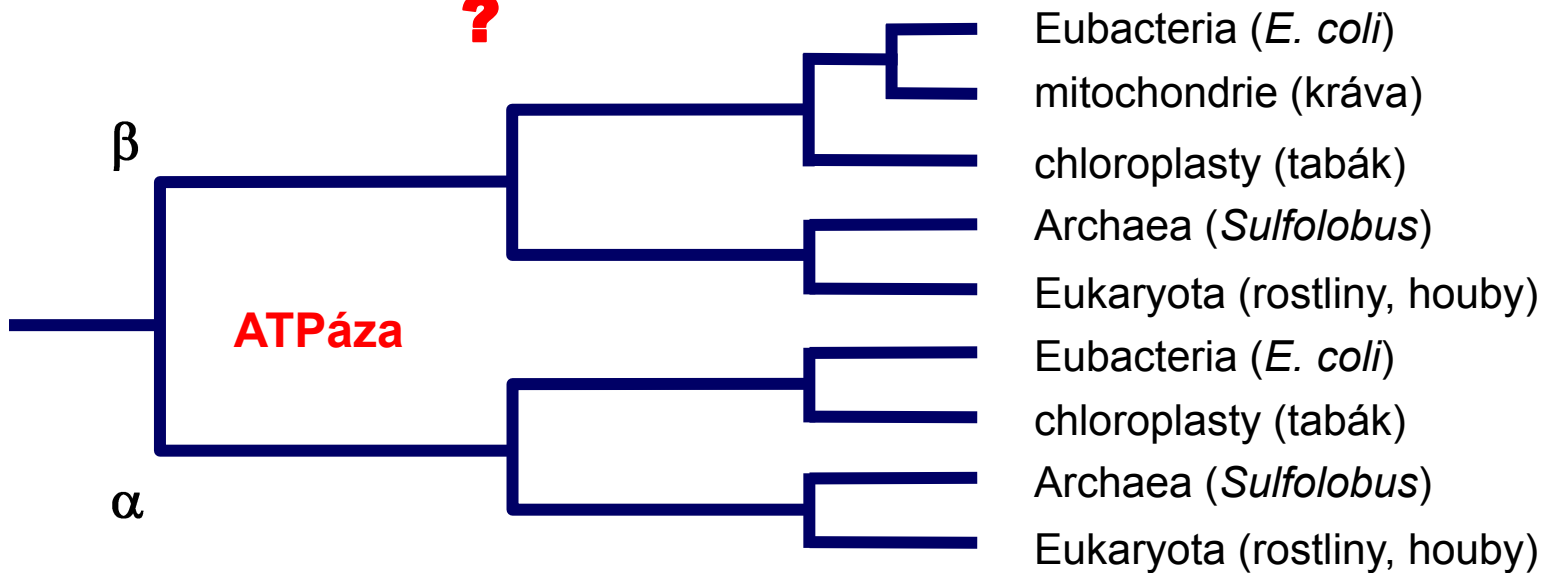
?

β

ATPáza

α

Eubacteria (E. coli)
mitochondrie (kráva)
chloroplasty (tabák)
Archaea (Sulfolobus)
Eukaryota (rostliny, houby)
Eubacteria (E. coli)
chloroplasty (tabák)
Archaea (Sulfolobus)
Eukaryota (rostliny, houby)